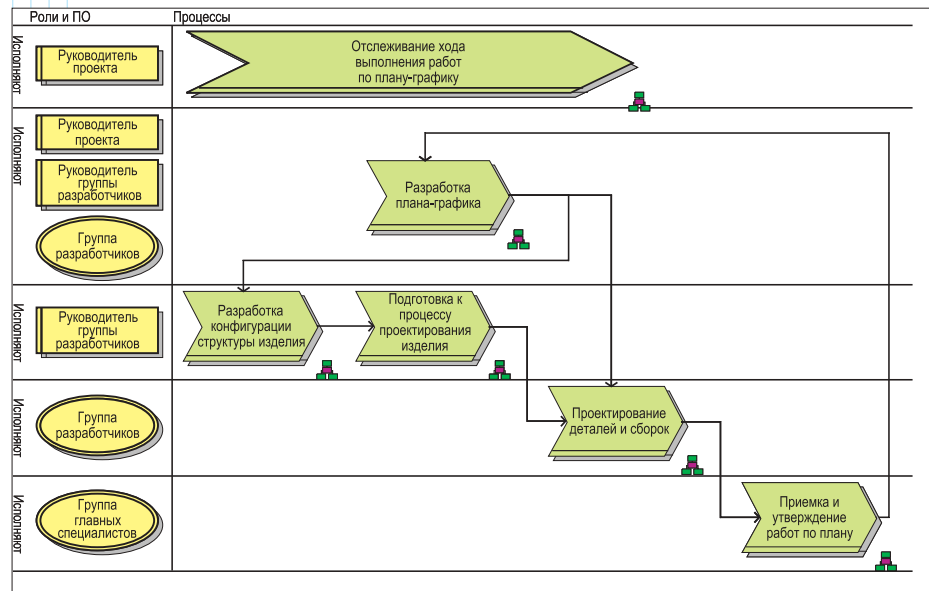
Роли и ПО

Процессы

Исполняют

Руководитель проекта

Отслеживание хода выполнения работ по плану-графику

Исполняют

Руководитель проекта

Руководитель группы разработчиков

Группа разработчиков

Разработка плана-графика

Исполняют

Руководитель группы разработчиков

Разработка конфигурации структуры изделия

Подготовка к процессу проектирования изделия

Исполняют

Группа разработчиков

Проектирование деталей и сборок

Исполняют

Группа главных специалистов

Приемка и утверждение работ по плану